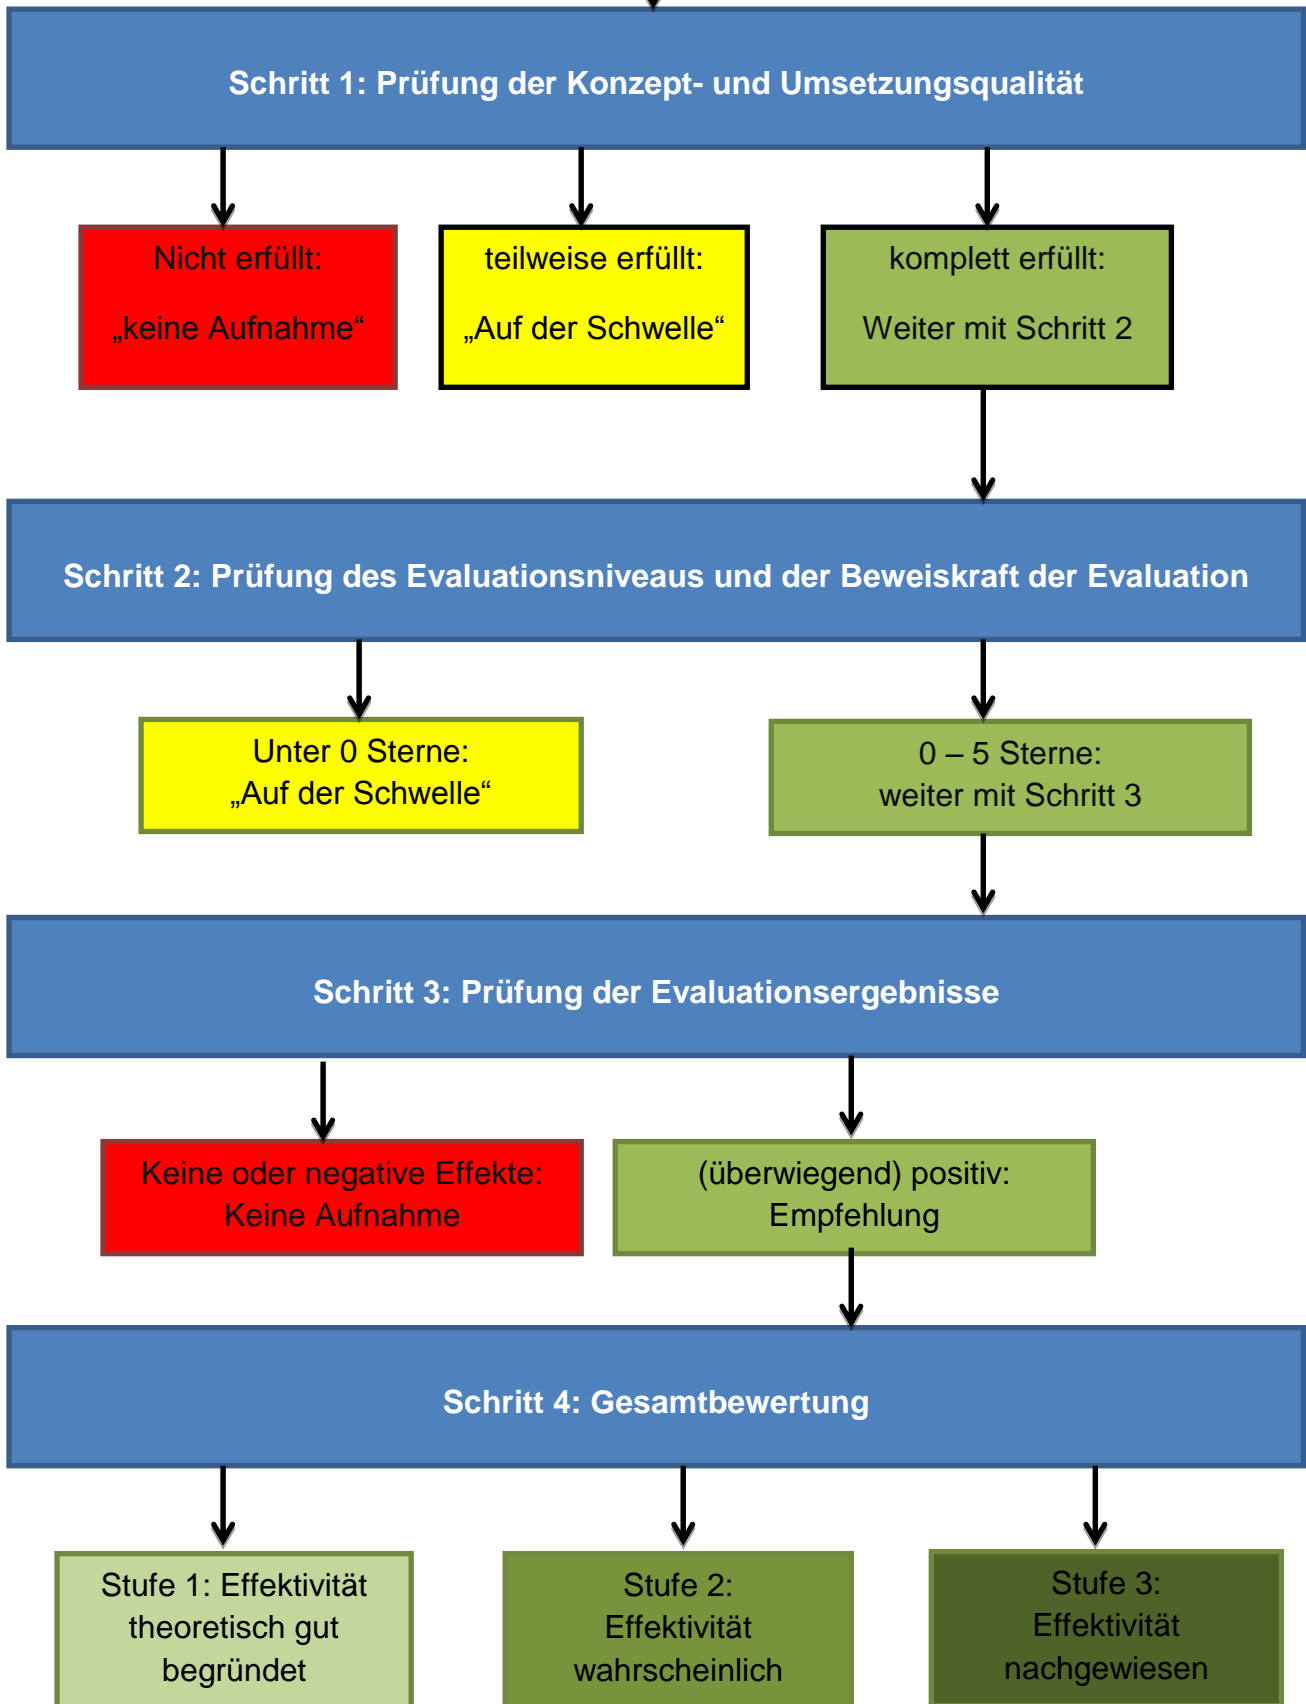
Schritt 1: Prüfung der Konzept- und Umsetzungsqualität

Nicht erfüllt:

„keine Aufnahme“

teilweise erfüllt:

„Auf der Schwelle“

komplett erfüllt:

Weiter mit Schritt 2

Schritt 2: Prüfung des Evaluationsniveaus und der Beweiskraft der Evaluation

Unter 0 Sterne:
„Auf der Schwelle“

0 – 5 Sterne:
weiter mit Schritt 3

Schritt 3: Prüfung der Evaluationsergebnisse

Keine oder negative Effekte:
Keine Aufnahme

(überwiegend) positiv:
Empfehlung

Schritt 4: Gesamtbewertung

Stufe 1: Effektivität theoretisch gut begründet

Stufe 2:
Effektivität wahrscheinlich

Stufe 3:
Effektivität nachgewiesen